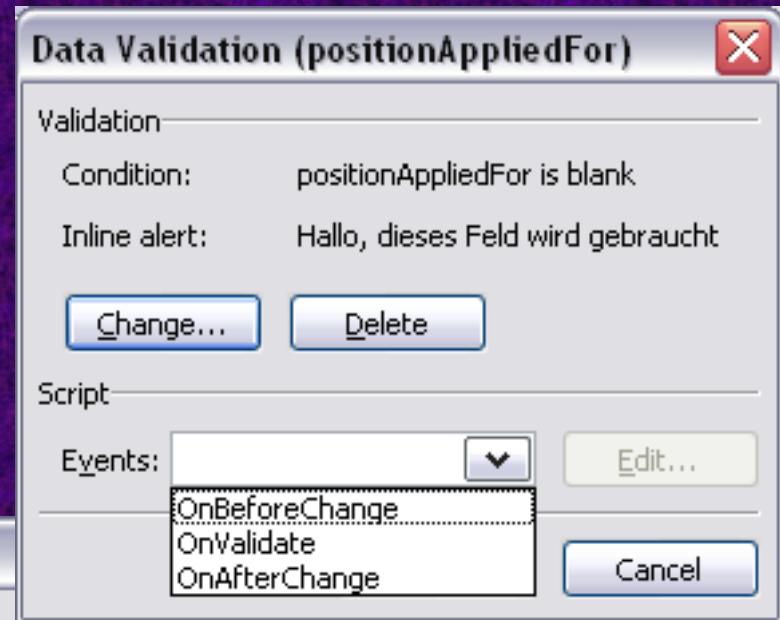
Data Validation (positionAppliedFor)

Validation

Condition: positionAppliedFor is blank

Inline alert: Hallo, dieses Feld wird gebraucht

Change...

Delete

Script

Events:

Edit...

OnBeforeChange

OnValidate

OnAfterChange

Cancel